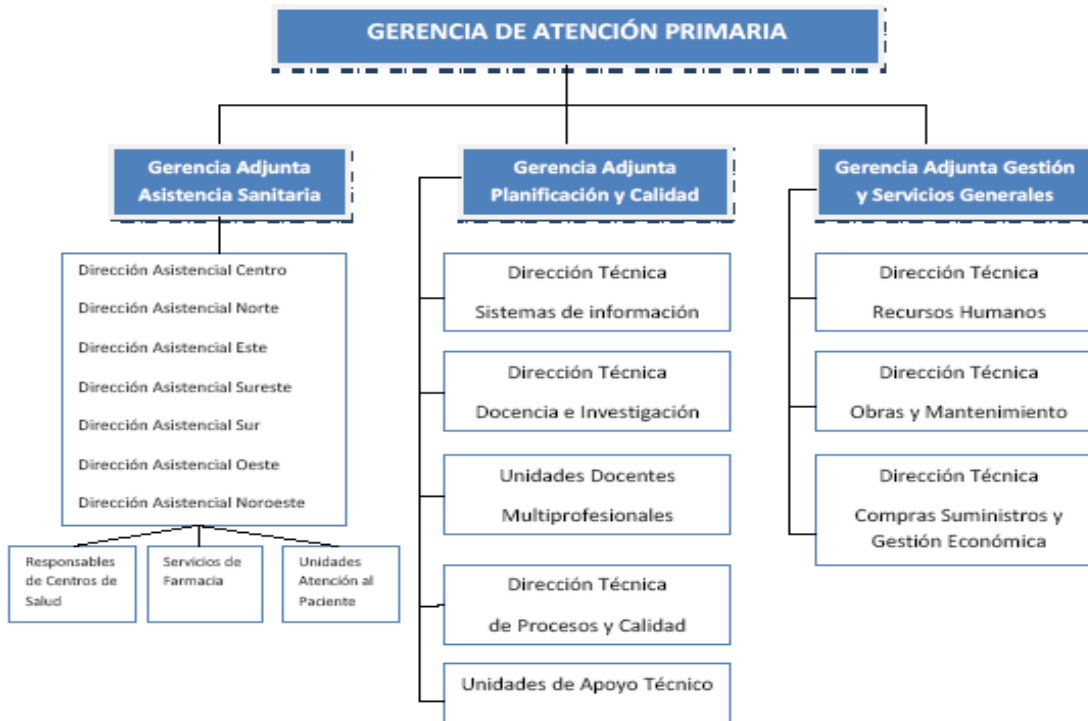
GERENCIA DE ATENCIÓN PRIMARIA

Gerencia Adjunta Asistencia Sanitaria

Dirección Asistencial Centro
Dirección Asistencial Norte
Dirección Asistencial Este
Dirección Asistencial Sureste
Dirección Asistencial Sur
Dirección Asistencial Oeste
Dirección Asistencial Noroeste

Responsables de Centros de Salud

Servicios de Farmacia

Unidades Atención al Paciente

Gerencia Adjunta Planificación y Calidad

Dirección Técnica Sistemas de información

Dirección Técnica Docencia e Investigación

Unidades Docentes Multiprofesionales

Dirección Técnica de Procesos y Calidad

Unidades de Apoyo Técnico

Gerencia Adjunta Gestión y Servicios Generales

Dirección Técnica Recursos Humanos

Dirección Técnica Obras y Mantenimiento

Dirección Técnica Compras Suministros y Gestión Económica